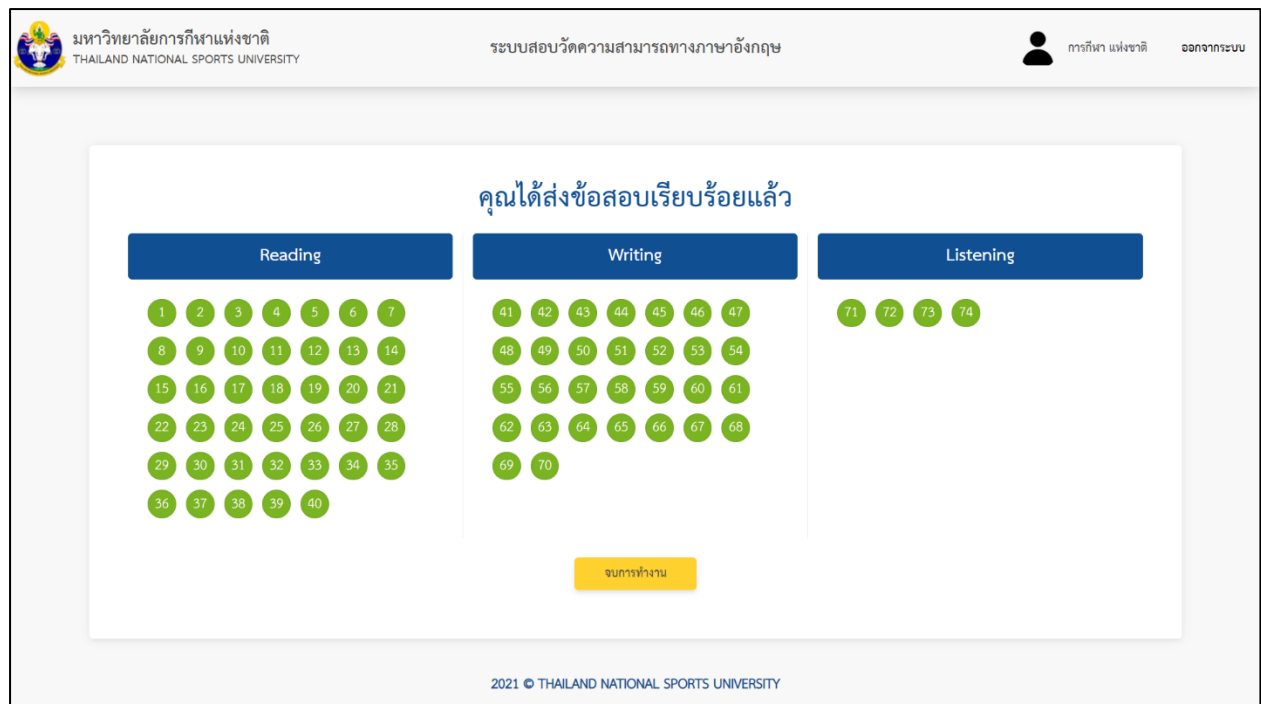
มหาวิทยาลัยการกีฬาแห่งชาติ
THAILAND NATIONAL SPORTS UNIVERSITY

ระบบสอบวัดความสามารถทางภาษาอังกฤษ

การกีฬา แห่งชาติ

ออกจากระบบ

คุณได้ส่งข้อสอบเรียบร้อยแล้ว

Reading

1 2 3 4 5 6 7
8 9 10 11 12 13 14
15 16 17 18 19 20 21
22 23 24 25 26 27 28
29 30 31 32 33 34 35
36 37 38 39 40

Writing

41 42 43 44 45 46 47
48 49 50 51 52 53 54
55 56 57 58 59 60 61
62 63 64 65 66 67 68
69 70

Listening

71 72 73 74

จบการทำงาน

2021 © THAILAND NATIONAL SPORTS UNIVERSITY